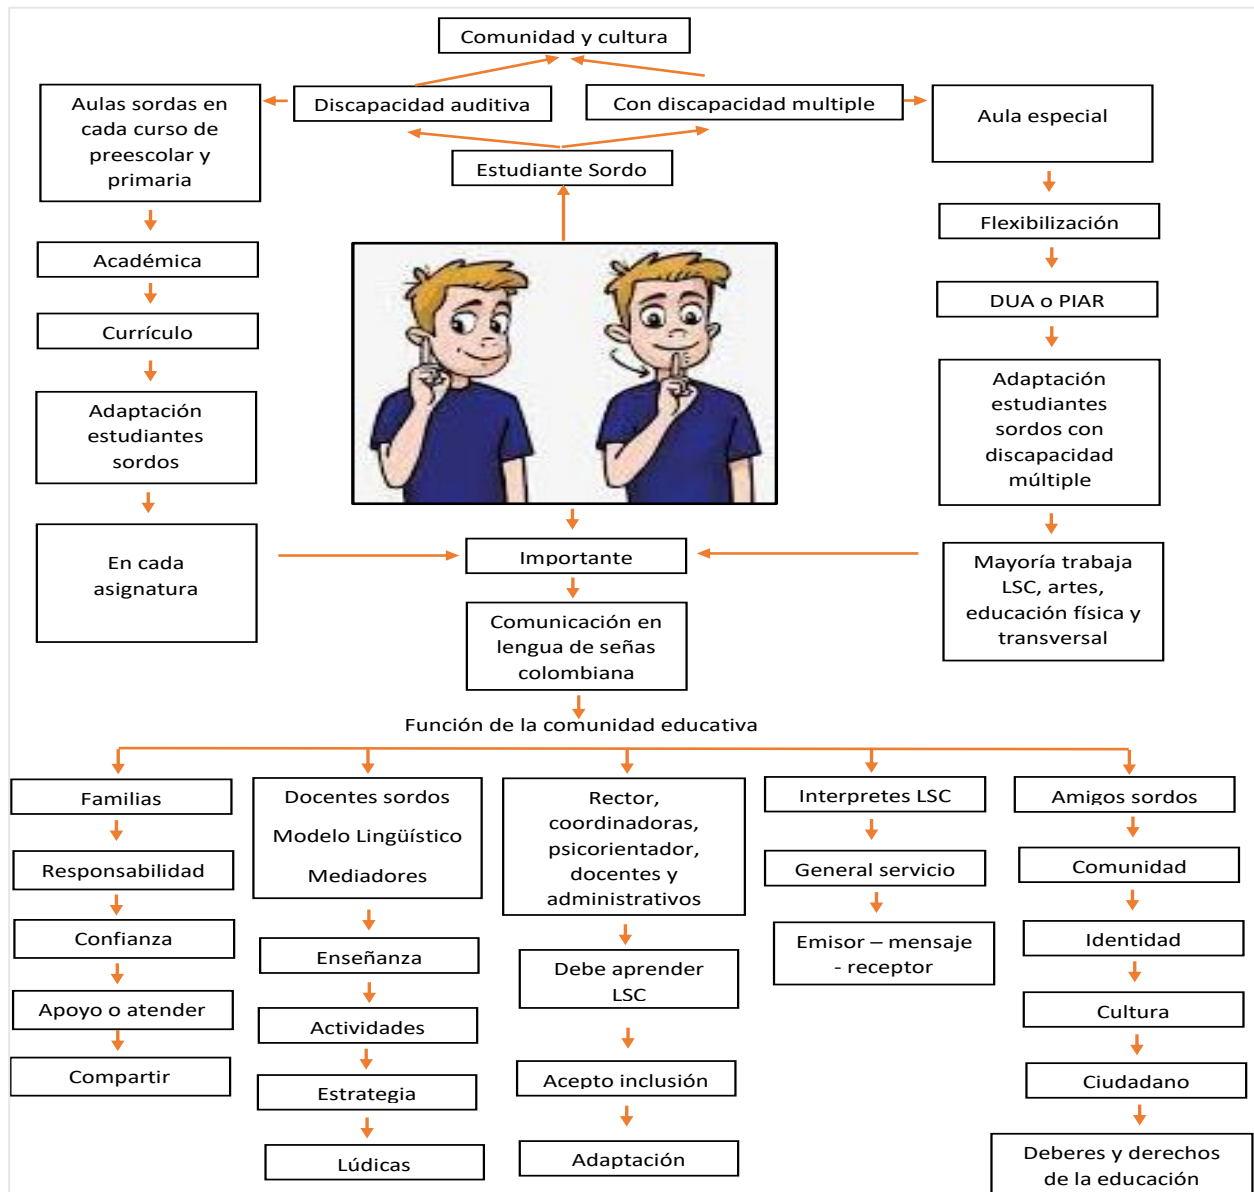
Comunidad y cultura

Discapacidad auditiva

Con discapacidad multiple

Estudiante Sordo

Aulas sordas en cada curso de preescolar y primaria

Académica

Currículo

Adaptación estudiantes sordos

En cada asignatura

Aula especial

Flexibilización

DUA o PIAR

Adaptación estudiantes sordos con discapacidad múltiple

Mayoría trabaja LSC, artes, educación física y transversal

Importante

Comunicación en lengua de señas colombiana

Función de la comunidad educativa

Familias

Responsabilidad

Confianza

Apoyo o atender

Compartir

Docentes sordos

Modelo Lingüístico

Mediadores

Enseñanza

Actividades

Estrategia

Lúdicas

Rector, coordinadoras, psicorientador, docentes y administrativos

Debe aprender LSC

Acepto inclusión

Adaptación

Interpretes LSC

General servicio

Emisor – mensaje - receptor

Amigos sordos

Comunidad

Identidad

Cultura

Ciudadano

Deberes y derechos de la educación